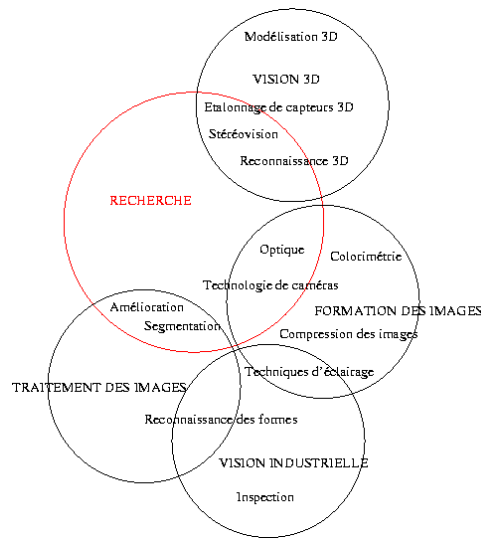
Modélisation 3D

VISION 3D

Etalonnage de capteurs 3D

Stéréovision

Reconnaissance 3D

RECHERCHE

Optique

Colorimétrie

Technologie de caméras

Amélioration

Segmentation

FORMATION DES IMAGES

Compression des images

TRAITEMENT DES IMAGES

Techniques d'éclairage

Reconnaissance des formes

VISION INDUSTRIELLE

Inspection